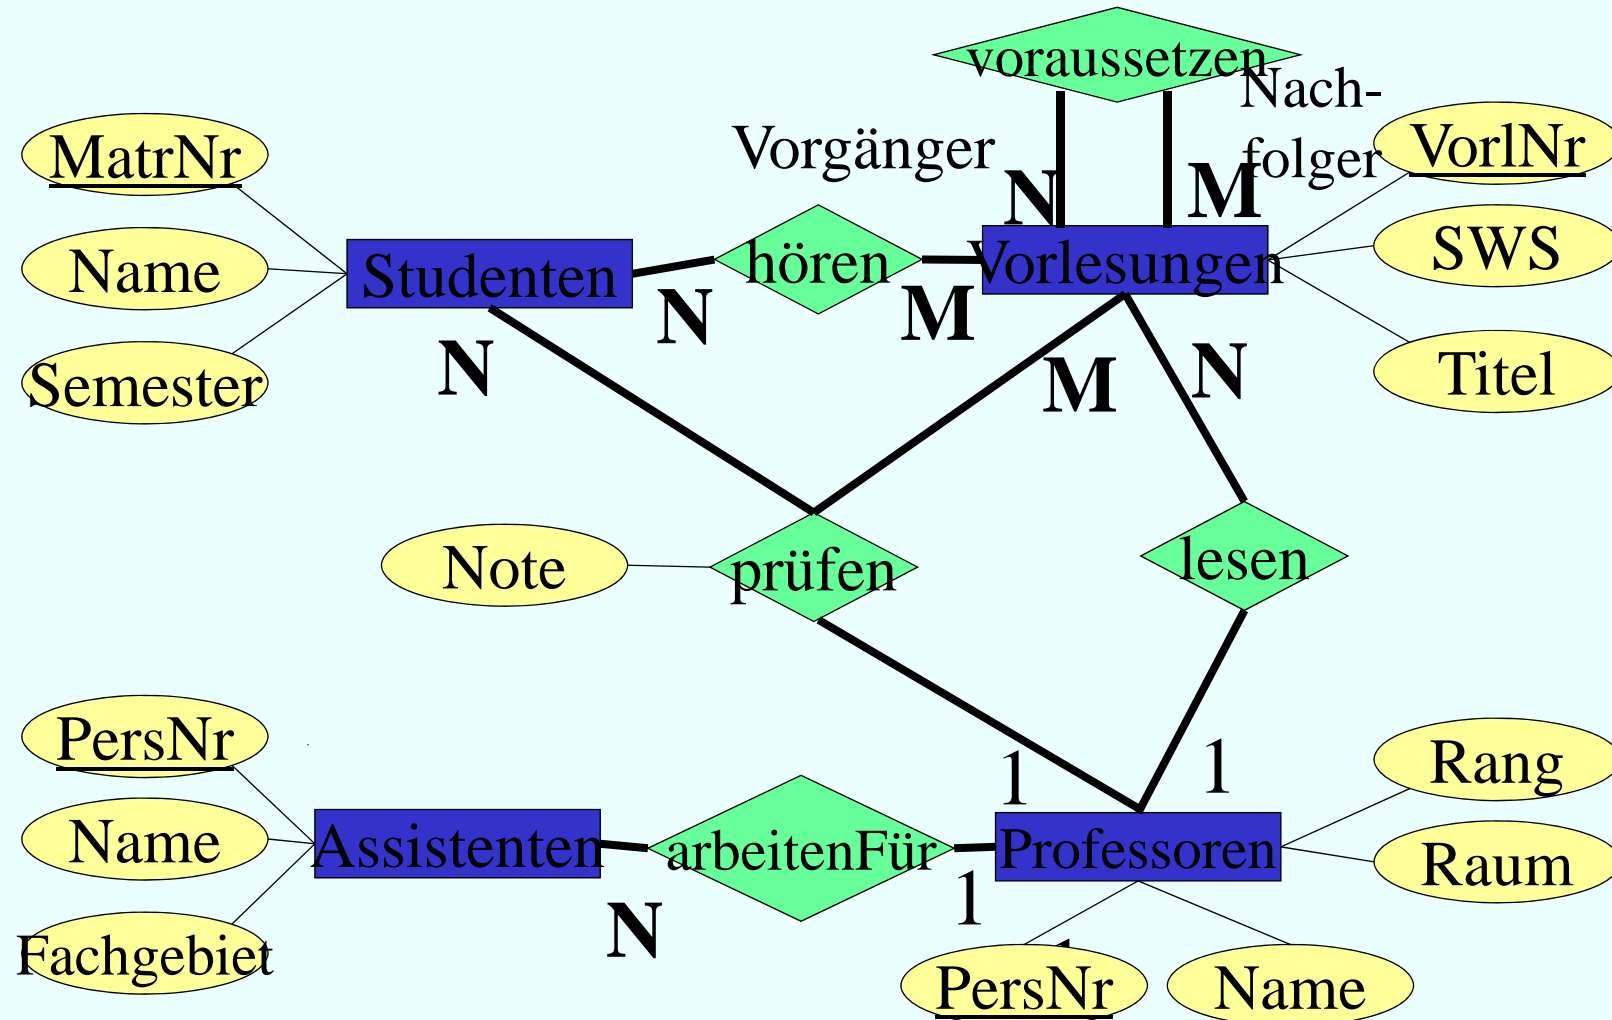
voraussetzen

Vorgänger

Nach-folger

N

M

MatrNr

Name

Semester

Studenten

hören

Vorlesungen

VorlNr

SWS

Titel

N

M

N

M

N

Note

prüfen

lesen

PersNr

Name

Fachgebiet

Assistenten

arbeitenFür

Professoren

Rang

Raum

1

1

1

N

PersNr

Name